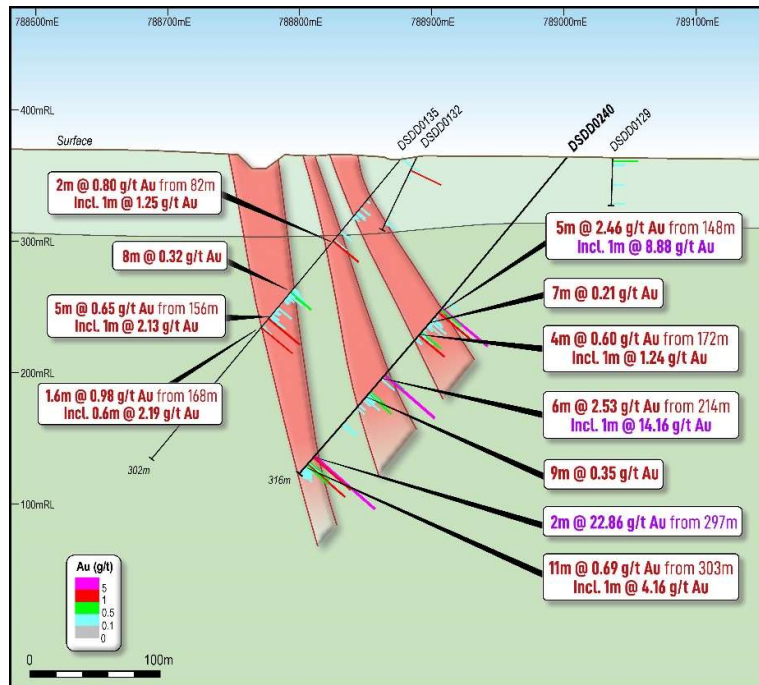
788600mE
788700mE
788800mE
788900mE
789000mE
789100mE

400mRL
300mRL
200mRL
100mRL

Surface

DSDD0135
DSDD0132
DSDD0240
DSDD0129

2m @ 0.80 g/t Au from 82m
Incl. 1m @ 1.25 g/t Au

8m @ 0.32 g/t Au

5m @ 0.65 g/t Au from 156m
Incl. 1m @ 2.13 g/t Au

1.6m @ 0.98 g/t Au from 168m
Incl. 0.6m @ 2.19 g/t Au

302m

316m

5m @ 2.46 g/t Au from 148m
Incl. 1m @ 8.88 g/t Au

7m @ 0.21 g/t Au

4m @ 0.60 g/t Au from 172m
Incl. 1m @ 1.24 g/t Au

6m @ 2.53 g/t Au from 214m
Incl. 1m @ 14.16 g/t Au

9m @ 0.35 g/t Au

2m @ 22.86 g/t Au from 297m

11m @ 0.69 g/t Au from 303m
Incl. 1m @ 4.16 g/t Au

Au (g/t)
5
1
0.5
0.1
0

0
100m